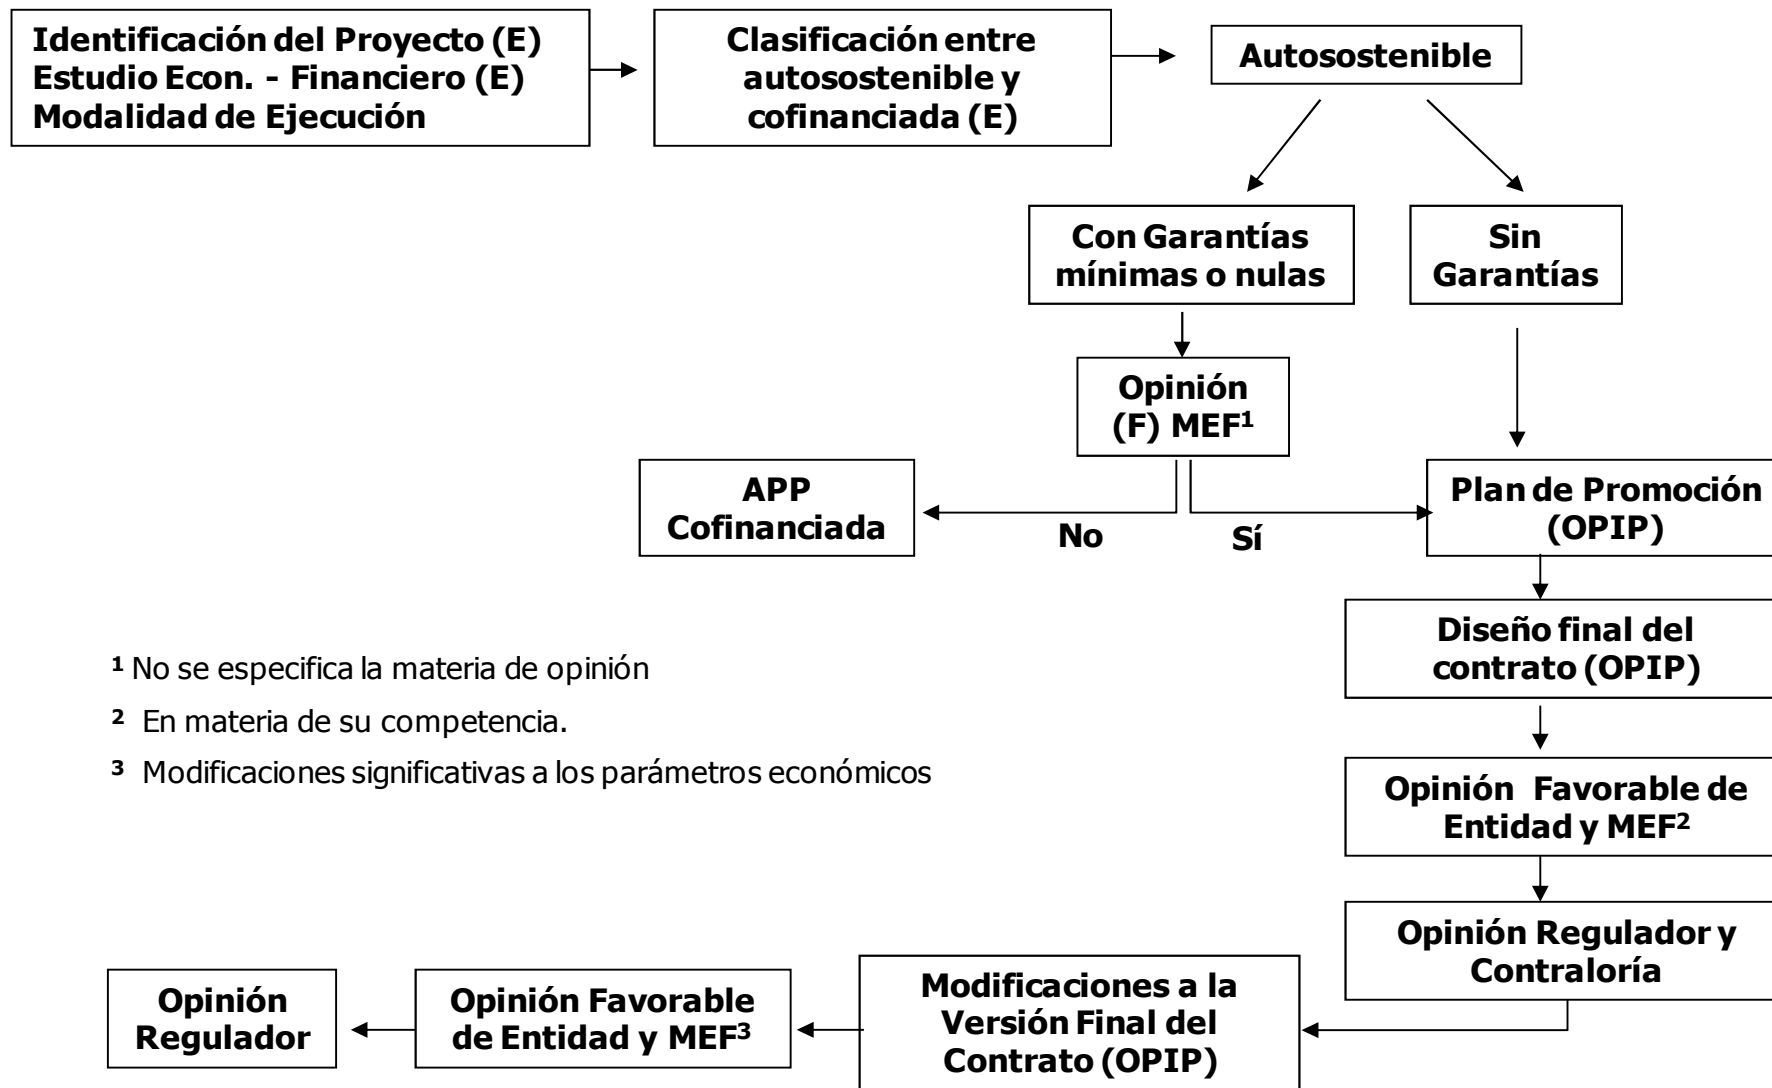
Identificación del Proyecto (E)
Estudio Econ. - Financiero (E)
Modalidad de Ejecución

Clasificación entre autosostenible y cofinanciada (E)

Autosostenible

Con Garantías mínimas o nulas

Sin Garantías

Opinión (F) MEF$^1$

APP Cofinanciada

No

Sí

Plan de Promoción (OPIP)

Diseño final del contrato (OPIP)

Opinión Favorable de Entidad y MEF$^2$

Opinión Regulador y Contraloría

Modificaciones a la Versión Final del Contrato (OPIP)

Opinión Favorable de Entidad y MEF$^3$

Opinión Regulador

$^1$ No se especifica la materia de opinión

$^2$ En materia de su competencia.

$^3$ Modificaciones significativas a los parámetros económicos